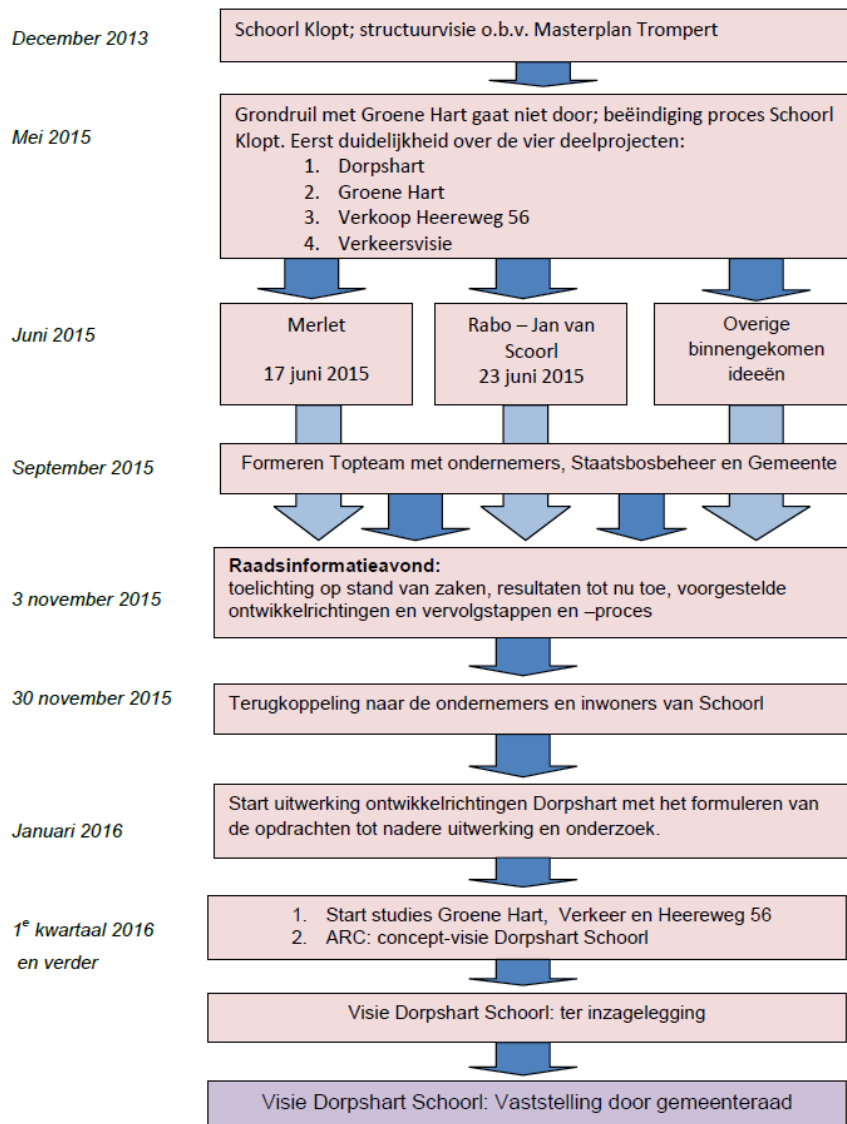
December 2013

Schoorl Klopt; structuurvisie o.b.v. Masterplan Trompert

Mei 2015

Grondruil met Groene Hart gaat niet door; beëindiging proces Schoorl Klopt. Eerst duidelijkheid over de vier deelprojecten:
1. Dorpshart
2. Groene Hart
3. Verkoop Heereweg 56
4. Verkeersvisie

Juni 2015

Merlet

17 juni 2015

Rabo – Jan van Scoorl
23 juni 2015

Overige binnengekomen ideeën

September 2015

Formeren Topteam met ondernemers, Staatsbosbeheer en Gemeente

3 november 2015

**Raadsinformatieavond:**
toelichting op stand van zaken, resultaten tot nu toe, voorgestelde ontwikkelrichtingen en vervolgstappen en –proces

30 november 2015

Terugkoppeling naar de ondernemers en inwoners van Schoorl

Januari 2016

Start uitwerking ontwikkelrichtingen Dorpshart met het formuleren van de opdrachten tot nadere uitwerking en onderzoek.

1$^e$ kwartaal 2016 en verder

1. Start studies Groene Hart, Verkeer en Heereweg 56
2. ARC: concept-visie Dorpshart Schoorl

Visie Dorpshart Schoorl: ter inzagelegging

Visie Dorpshart Schoorl: Vaststelling door gemeenteraad